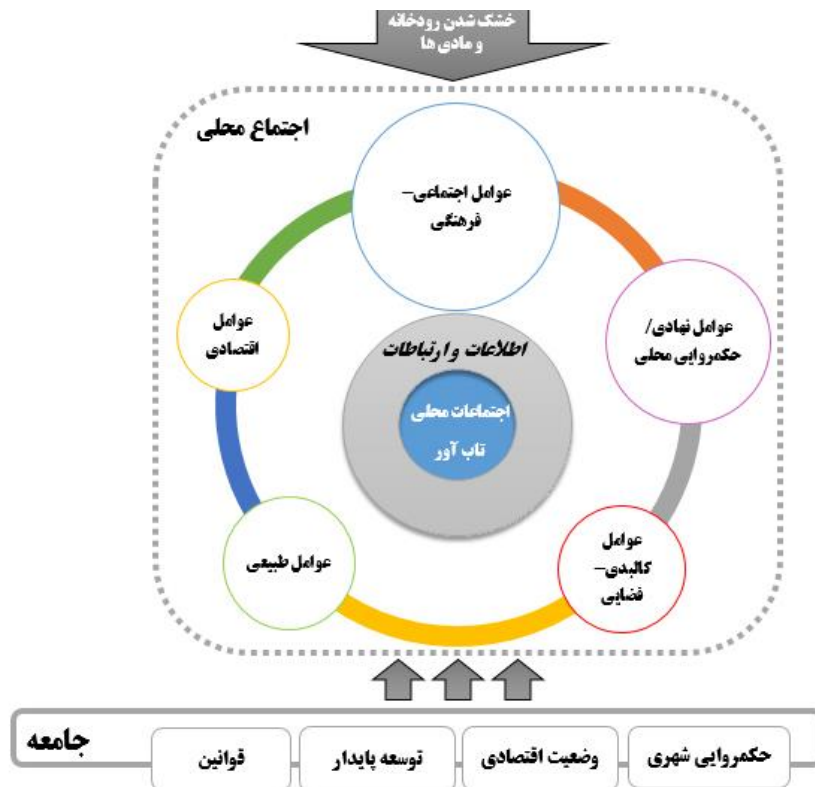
خشک شدن رودخانه و مادی‌ها

اجتماع محلی

عوامل اجتماعی- فرهنگی

عوامل نهادی/ حکمروایی محلی

عوامل اقتصادی

اطلاعات و ارتباطات

اجتماعات محلی تاب آور

عوامل طبیعی

عوامل کالبدی- فضایی

جامعه

حکمروایی شهری

وضعیت اقتصادی

توسعه پایدار

قوانین